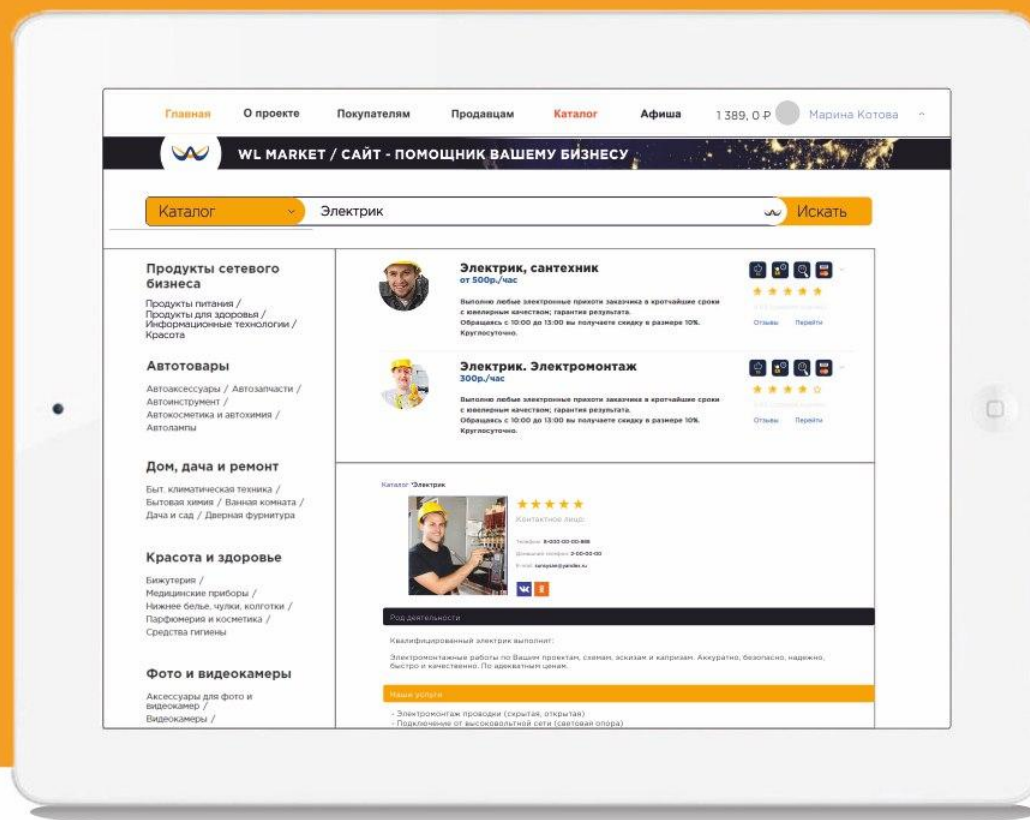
Главная О проекте Покупателям Продавцам Каталог Афиша 1 389, 0 ₽ Марина Котова

WL MARKET / САЙТ - ПОМОЩНИК ВАШЕМУ БИЗНЕСУ

Каталог Электрик Искать

Продукты сетевого бизнеса

Продукты питания / Продукты для здоровья / Информационные технологии / Красота

Автотовары

Автоаксессуары / Автозапчасти / Автоинструмент / Автокосметика и автохимия / Автолампы

Дом, дача и ремонт

Быт. климатическая техника / Бытовая химия / Ванная комната / Дача и сад / Дверная фурнитура

Красота и здоровье

Бижутерия / Медицинские приборы / Нижнее белье, чулки, колготки / Парфюмерия и косметика / Средства гигиены

Фото и видеокамеры

Аксессуары для фото и видеокамер / Видеокамеры /

Электрик, сантехник
от 500р./час

Выполню любые электронные прихоти заказчика в кротчайшие сроки с ювелирным качеством; гарантия результата. Обращаясь с 10:00 до 13:00 вы получаете скидку в размере 10%. Круглосуточно.

Отзывы Перейти

Электрик. Электромонтаж
300р./час

Выполню любые электронные прихоти заказчика в кротчайшие сроки с ювелирным качеством; гарантия результата. Обращаясь с 10:00 до 13:00 вы получаете скидку в размере 10%. Круглосуточно.

Отзывы Перейти

Каталог *Электрик

Контактное лицо:

Телефон: 8-000-00-00-000
Домашний телефон: 2-00-00-00
E-mail: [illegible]

Род деятельности

Квалифицированный электрик выполнит:

Электромонтажные работы по Вашим проектам, схемам, эскизам и капризам. Аккуратно, безопасно, надежно, быстро и качественно. По адекватным ценам.

Наши услуги

- Электромонтаж проводки (скрытая, открытая)
- Подключение от высоковольтной сети (световая опора)